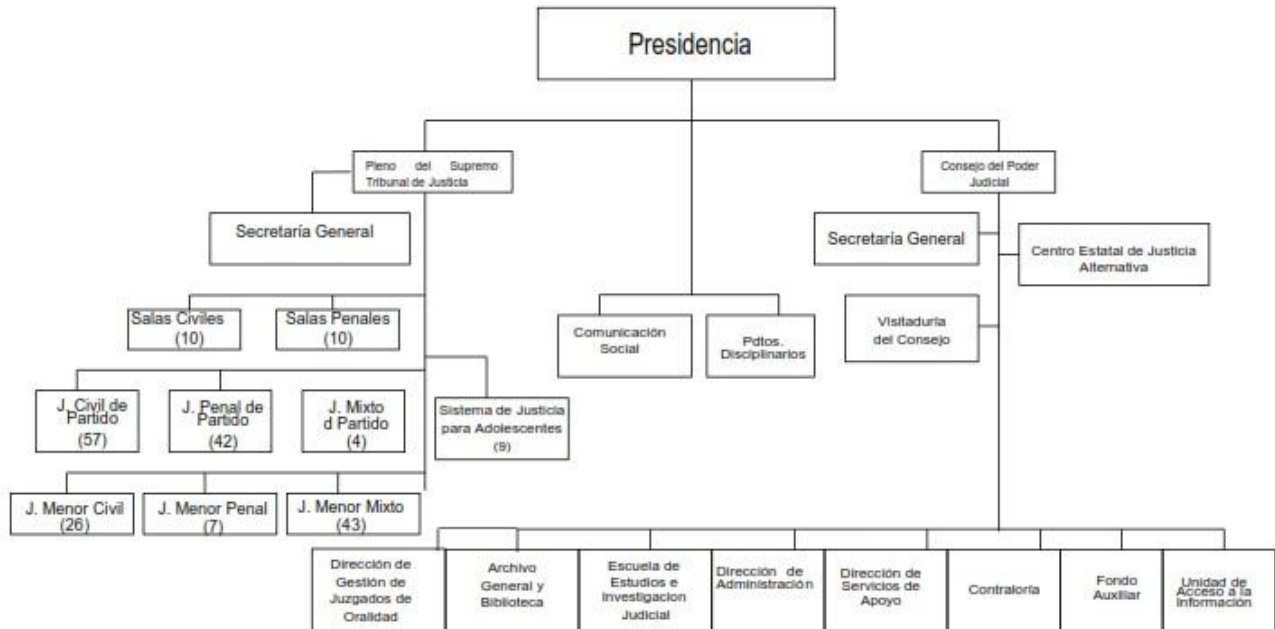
Presidencia

Pleno del Supremo Tribunal de Justicia

Secretaría General

Salas Civiles (10)

Salas Penales (10)

J. Civil de Partido (57)

J. Penal de Partido (42)

J. Mixto d Partido (4)

Sistema de Justicia para Adolescentes (9)

J. Menor Civil (26)

J. Menor Penal (7)

J. Menor Mixto (43)

Comunicación Social

Pdtos. Disciplinarios

Consejo del Poder Judicial

Secretaría General

Centro Estatal de Justicia Alternativa

Visitaduría del Consejo

Dirección de Gestión de Juzgados de Oralidad

Archivo General y Biblioteca

Escuela de Estudios e Investigacion Judicial

Dirección de Administración

Dirección de Servicios de Apoyo

Contraloría

Fondo Auxiliar

Unidad de Acceso a la Información